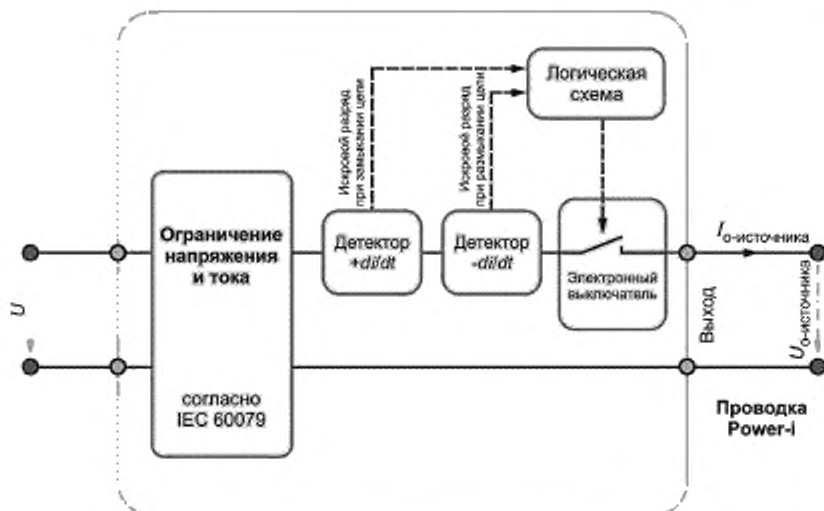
Логическая схема

Искровой разряд при замыкании цепи

Искровой разряд при размыкании цепи

Ограничение напряжения и тока

согласно IEC 60079

Детектор $+di/dt$

Детектор $-di/dt$

Электронный выключатель

$I_{о\text{-}источника}$

$U$

Выход

$U_{о\text{-}источника}$

Проводка Power-i